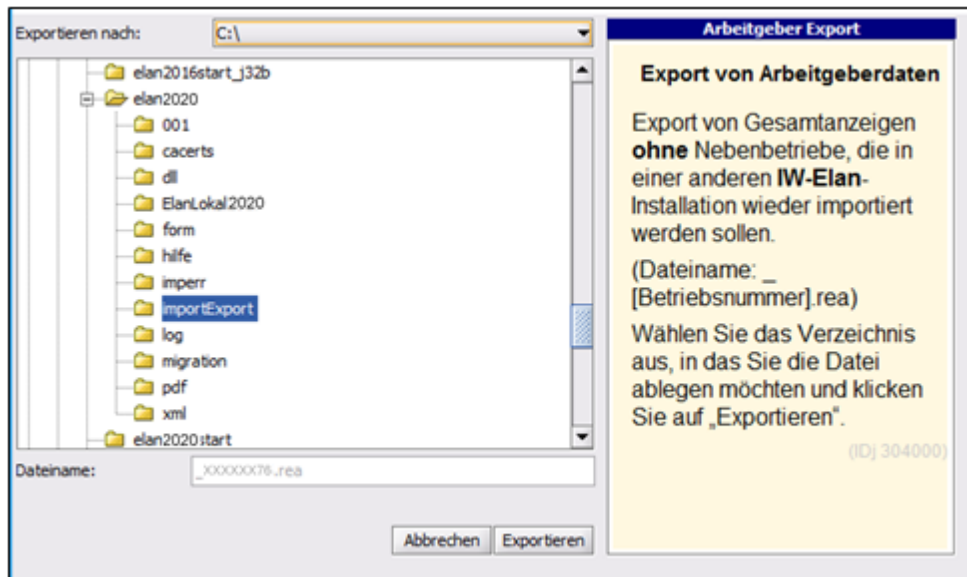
Exportieren nach: C:\

elan2016start_j32b
elan2020
001
cacerts
dll
ElanLokal2020
form
hilfe
imperr
importExport
log
migration
pdf
xml
elan2020start

Dateiname: _XXXXXX76.rea

Abbrechen Exportieren

Arbeitgeber Export

Export von Arbeitgeberdaten

Export von Gesamtanzeigen **ohne** Nebenbetriebe, die in einer anderen **IW-Elan**-Installation wieder importiert werden sollen.

(Dateiname: _ [Betriebsnummer].rea)

Wählen Sie das Verzeichnis aus, in das Sie die Datei ablegen möchten und klicken Sie auf „Exportieren".

(ID: 304000)